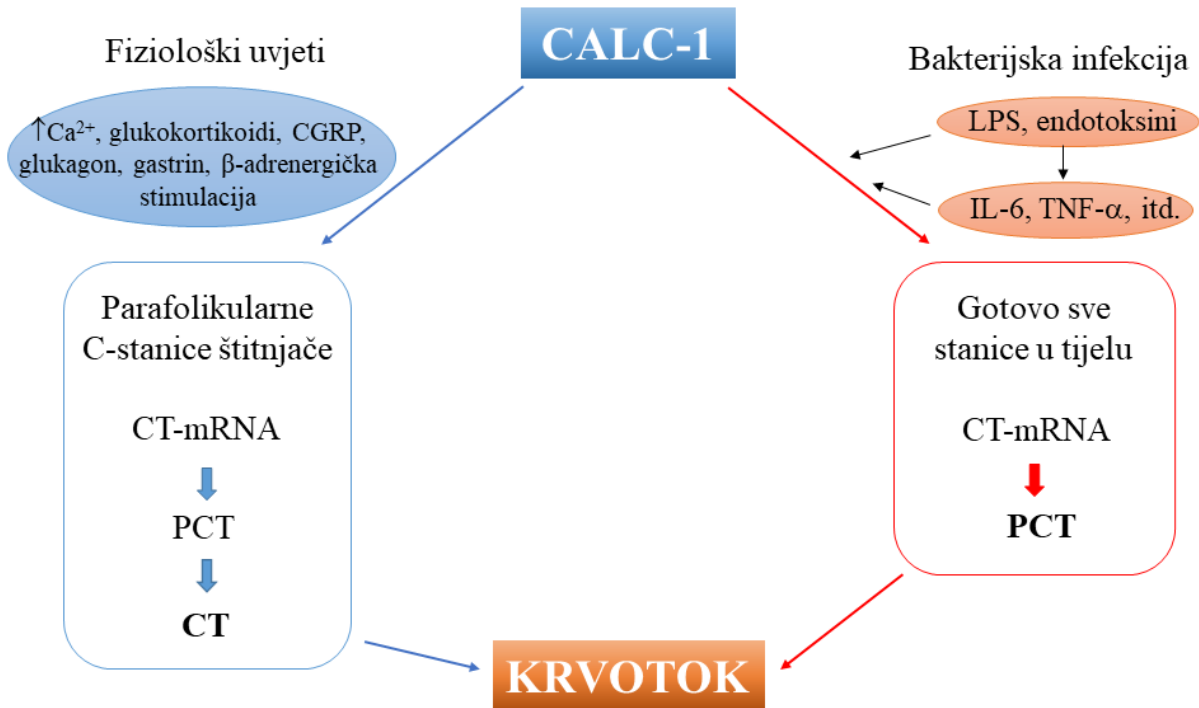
CALC-1

Fiziološki uvjeti

↑$Ca^{2+}$, glukokortikoidi, CGRP, glukagon, gastrin, β-adrenergička stimulacija

Bakterijska infekcija

LPS, endotoksini

IL-6, TNF-α, itd.

Parafolikularne C-stanice štitnjače

CT-mRNA

PCT

CT

Gotovo sve stanice u tijelu

CT-mRNA

PCT

KRVOTOK